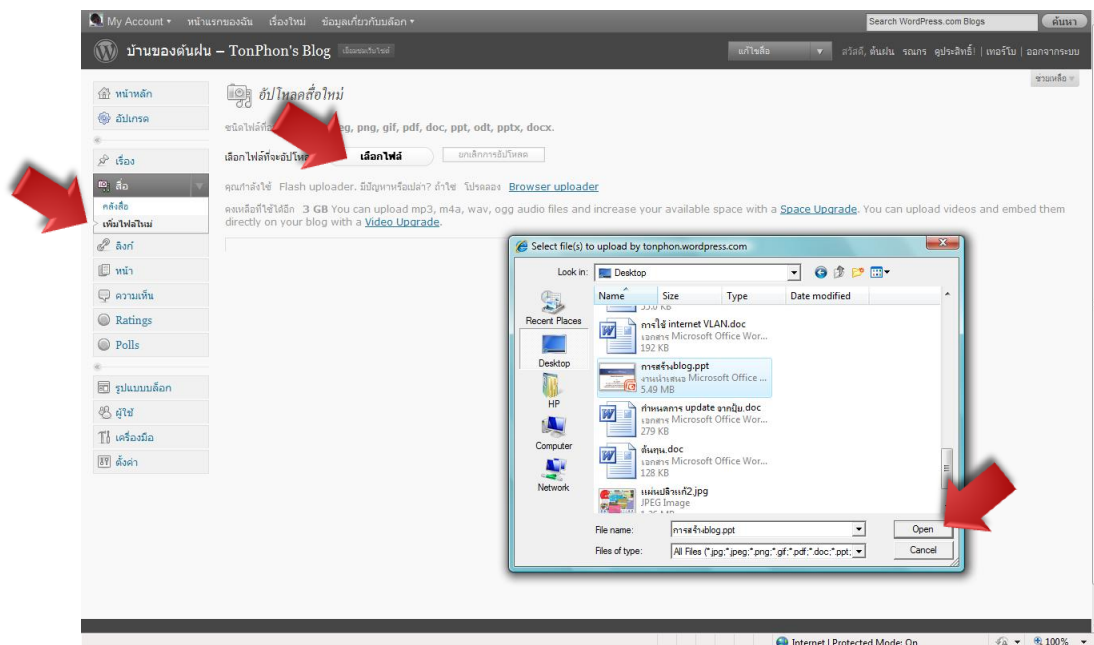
My Account ▾ หน้าแรกของฉัน เรื่องใหม่ ข้อมูลเกี่ยวกับบล็อก ▾ Search WordPress.com Blogs ค้นหา

บ้านของต้นฝน – TonPhon's Blog เยี่ยมชมบล็อกไซต์ แก้ไขสื่อ ▾ สวัสดี, ต้นฝน รณกร ดุประสิทธิ์! | เทอร์โบ | ออกจากระบบ

ช่วยเหลือ ▾

หน้าหลัก
อัปเกรด
เรื่อง
สื่อ
คลังสื่อ
เพิ่มไฟล์ใหม่
ลิงก์
หน้า
ความเห็น
Ratings
Polls
รูปแบบบล็อก
ผู้ใช้
เครื่องมือ
ตั้งค่า

อัปโหลดสื่อใหม่

ชนิดไฟล์ที่อ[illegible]eg, png, gif, pdf, doc, ppt, odt, pptx, docx.

เลือกไฟล์ที่จะอัปโหล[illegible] เลือกไฟล์ ยกเลิกการอัปโหลด

คุณกำลังใช้ Flash uploader. มีปัญหาหรือเปล่า? ถ้าใช่ โปรดลอง Browser uploader

คงเหลือที่ใช้ได้อีก 3 GB You can upload mp3, m4a, wav, ogg audio files and increase your available space with a Space Upgrade. You can upload videos and embed them directly on your blog with a Video Upgrade.

Select file(s) to upload by tonphon.wordpress.com

Look in: Desktop

Recent Places
Desktop
HP
Computer
Network

| Name | Size | Type | Date modified |
|---|---|---|---|

การใช้ internet VLAN.doc
เอกสาร Microsoft Office Wor...
192 KB

การสร้างblog.ppt
งานนำเสนอ Microsoft Office ...
5.49 MB

กำหนดการ update จากปู๊ม.doc
เอกสาร Microsoft Office Wor...
279 KB

ต้นทุน.doc
เอกสาร Microsoft Office Wor...
128 KB

แผ่นปลิวแก้2.jpg
JPEG Image

File name: การสร้างblog.ppt Open
Files of type: All Files (*.jpg;*.jpeg;*.png;*.gif;*.pdf;*.doc;*.ppt; Cancel

Internet | Protected Mode: On 100%